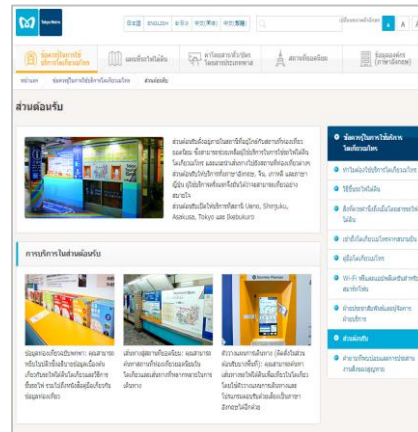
Tokyo Metro

日本語 ENGLISH 한국어 简体(中文) 繁體(中文)

ข้อมูลการใช้บริการโตเกียวเมโทร

แผนที่รถไฟใต้ดิน

การท่องเที่ยวโดยรถไฟใต้ดิน

สถานที่ท่องเที่ยว

หน้าแรก > ข้อมูลการใช้บริการโตเกียวเมโทร > ส่วนต้อนรับ

ส่วนต้อนรับ

ส่วนต้อนรับตั้งอยู่ภายในสถานีเพื่อให้ข้อมูลแก่นักท่องเที่ยว นอกจากนี้ยังมีบริการขายตั๋วและข้อมูลเกี่ยวกับโตเกียวเมโทร ส่วนต้อนรับตั้งอยู่ที่สถานี Ueno, Shinjuku, Asakusa, Tokyo และ Ikebukuro

การบริการในส่วนต้อนรับ

ข้อมูลท่องเที่ยวแบบพกพา

แผ่นพับข้อมูลท่องเที่ยว

ตัวอย่างเครื่องจำหน่ายตั๋ว

ข้อมูลการใช้บริการโตเกียวเมโทร

ทำไมต้องใช้บริการโตเกียวเมโทร

วิธีขึ้นรถไฟใต้ดิน

สิ่งที่ควรรู้เมื่อขึ้นรถไฟใต้ดิน

เช่าอินเทอร์เน็ตโตเกียวเมโทร

คู่มือโตเกียวเมโทร

Wi-Fi ฟรีในสถานี

ส่วนต้อนรับ

ส่วนต้อนรับ